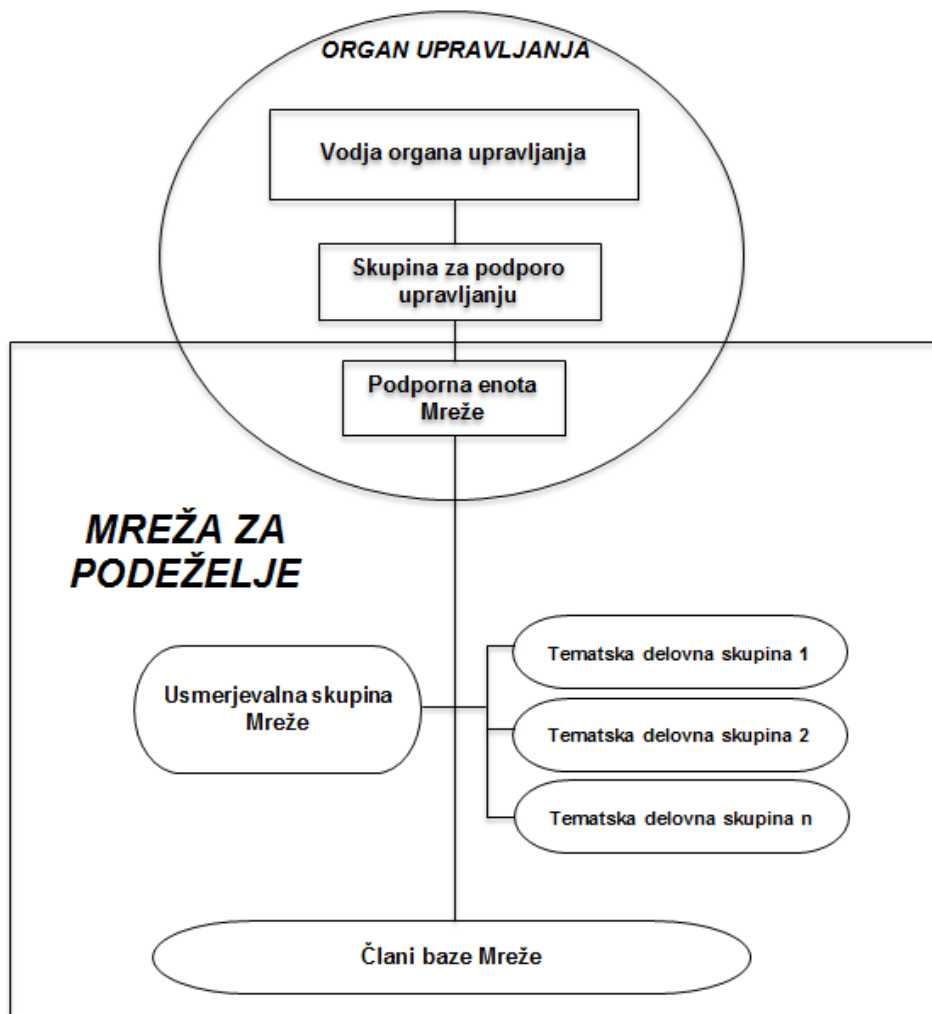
ORGAN UPRAVLJANJA

Vodja organa upravljanja

Skupina za podporo upravljanju

Podporna enota Mreže

MREŽA ZA PODEŽELJE

Usmerjevalna skupina Mreže

Tematska delovna skupina 1

Tematska delovna skupina 2

Tematska delovna skupina n

Člani baze Mreže